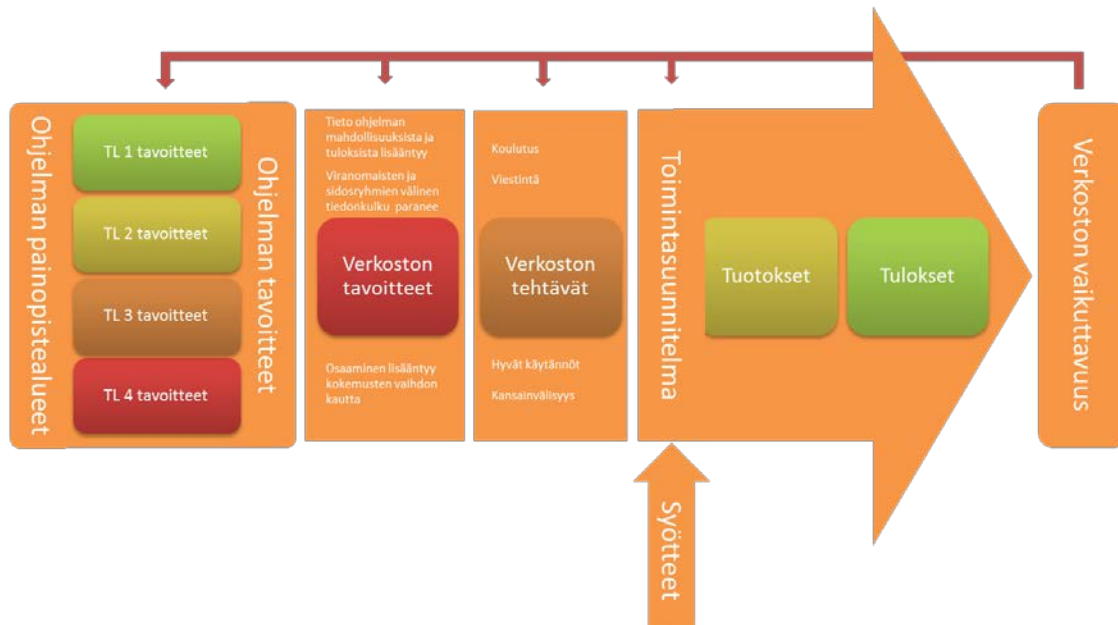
Ohjelman painopistealueet

TL 1 tavoitteet

TL 2 tavoitteet

TL 3 tavoitteet

TL 4 tavoitteet

Ohjelman tavoitteet

Tieto ohjelman mahdollisuuksista ja tuloksista lisääntyy

Viranomaisten ja sidosryhmien välinen tiedonkulku paranee

Verkoston tavoitteet

Osaaminen lisääntyy kokemusten vaihdon kautta

Koulutus

Viestintä

Verkoston tehtävät

Hyvät käytännöt

Kansainvälisyys

Toimintasuunnitelma

Tuotokset

Tulokset

Syötteet

Verkoston vaikuttavuus